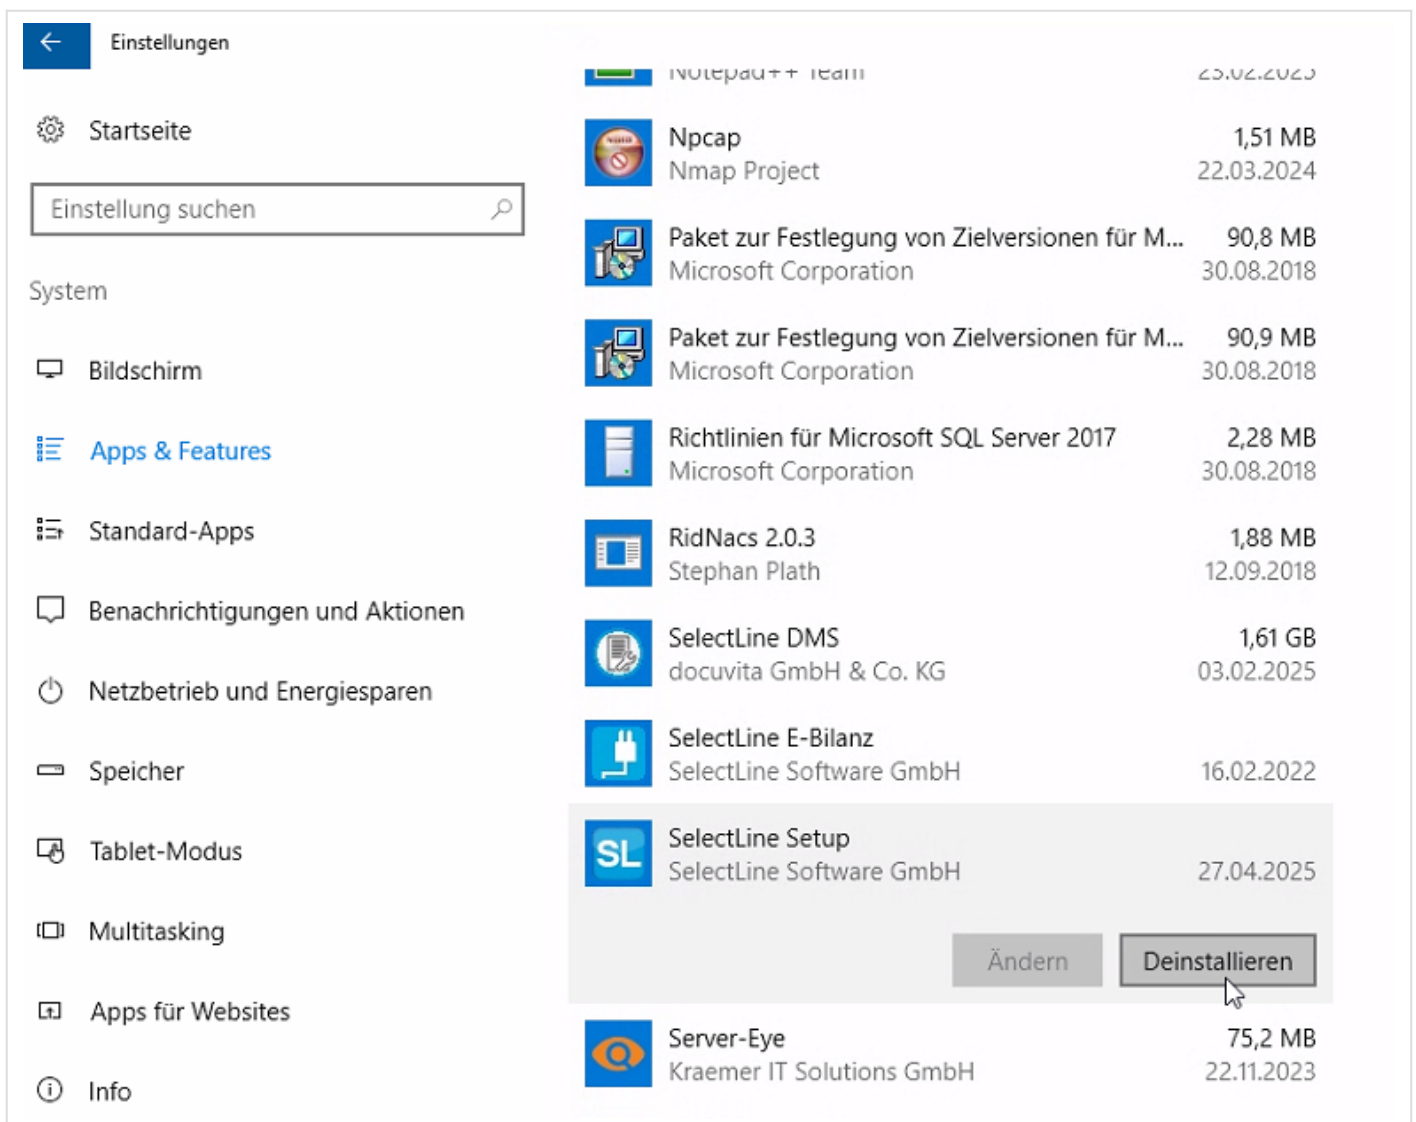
Einstellungen

Startseite

Einstellung suchen

System

Bildschirm

Apps & Features

Standard-Apps

Benachrichtigungen und Aktionen

Netzbetrieb und Energiesparen

Speicher

Tablet-Modus

Multitasking

Apps für Websites

Info

Notepad++ Team 23.02.2025

Npcap 1,51 MB
Nmap Project 22.03.2024

Paket zur Festlegung von Zielversionen für M... 90,8 MB
Microsoft Corporation 30.08.2018

Paket zur Festlegung von Zielversionen für M... 90,9 MB
Microsoft Corporation 30.08.2018

Richtlinien für Microsoft SQL Server 2017 2,28 MB
Microsoft Corporation 30.08.2018

RidNacs 2.0.3 1,88 MB
Stephan Plath 12.09.2018

SelectLine DMS 1,61 GB
docuvita GmbH & Co. KG 03.02.2025

SelectLine E-Bilanz
SelectLine Software GmbH 16.02.2022

SL

SelectLine Setup
SelectLine Software GmbH 27.04.2025

Ändern Deinstallieren

Server-Eye 75,2 MB
Kraemer IT Solutions GmbH 22.11.2023